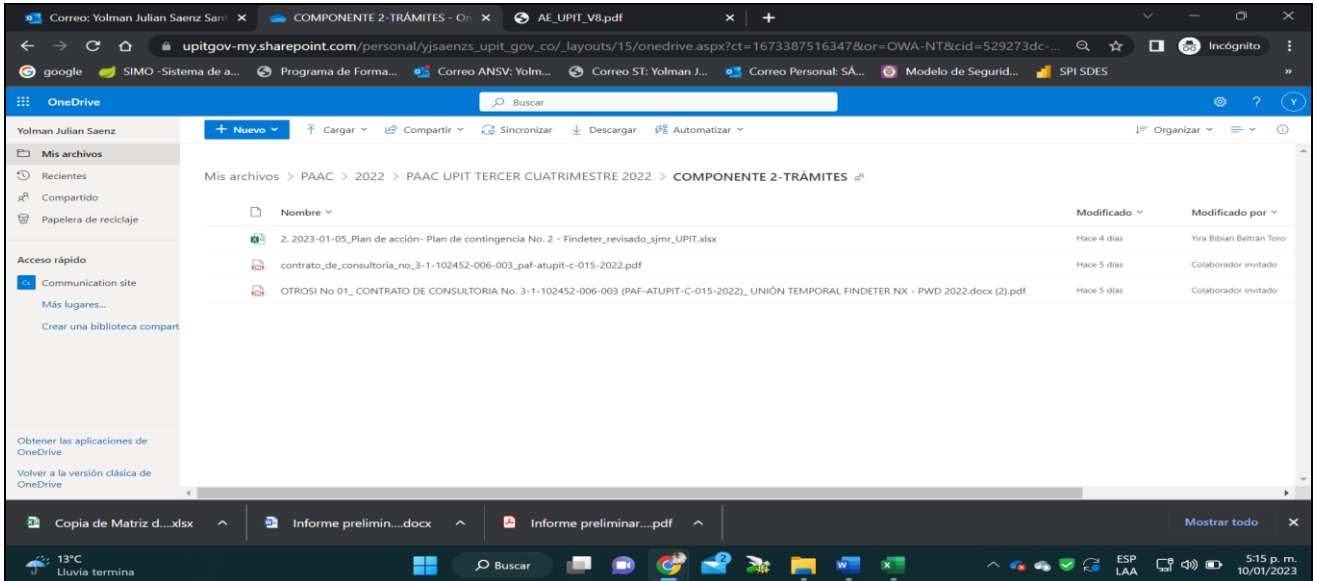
Correo: Yolman Julian Saenz Sant ×
COMPONENTE 2-TRÁMITES - On ×
AE_UPIT_V8.pdf ×
+

upitgov-my.sharepoint.com/personal/yjsaenzs_upit_gov_co/_layouts/15/onedrive.aspx?ct=1673387516347&or=OWA-NT&cid=529273dc-...
Incógnito

google
SIMO -Sistema de a...
Programa de Forma...
Correo ANSV: Yolm...
Correo ST: Yolman J...
Correo Personal: SÁ...
Modelo de Segurid...
SPI SDES

OneDrive
Buscar

Yolman Julian Saenz
Mis archivos
Recientes
Compartido
Papelera de reciclaje

Acceso rápido
Communication site
Más lugares...
Crear una biblioteca compart

Obtener las aplicaciones de OneDrive
Volver a la versión clásica de OneDrive

+ Nuevo
Cargar
Compartir
Sincronizar
Descargar
Automatizar
Organizar

Mis archivos > PAAC > 2022 > PAAC UPIT TERCER CUATRIMESTRE 2022 > COMPONENTE 2-TRÁMITES

| Nombre | Modificado | Modificado por |
|---|---|---|
| 2. 2023-01-05_Plan de acción- Plan de contingencia No. 2 - Findeter_revisado_sjmr_UPIT.xlsx | Hace 4 días | Yira Bibian Beltrán Toro |
| contrato_de_consultoria_no_3-1-102452-006-003_paf-atupit-c-015-2022.pdf | Hace 5 días | Colaborador invitado |
| OTROSI No 01_ CONTRATO DE CONSULTORIA No. 3-1-102452-006-003 (PAF-ATUPIT-C-015-2022)_ UNIÓN TEMPORAL FINDETER NX - PWD 2022.docx (2).pdf | Hace 5 días | Colaborador invitado |

Copia de Matriz d....xlsx
Informe prelimin....docx
Informe preliminar....pdf
Mostrar todo

13°C
Lluvia termina
Buscar
ESP
LAA
5:15 p. m.
10/01/2023